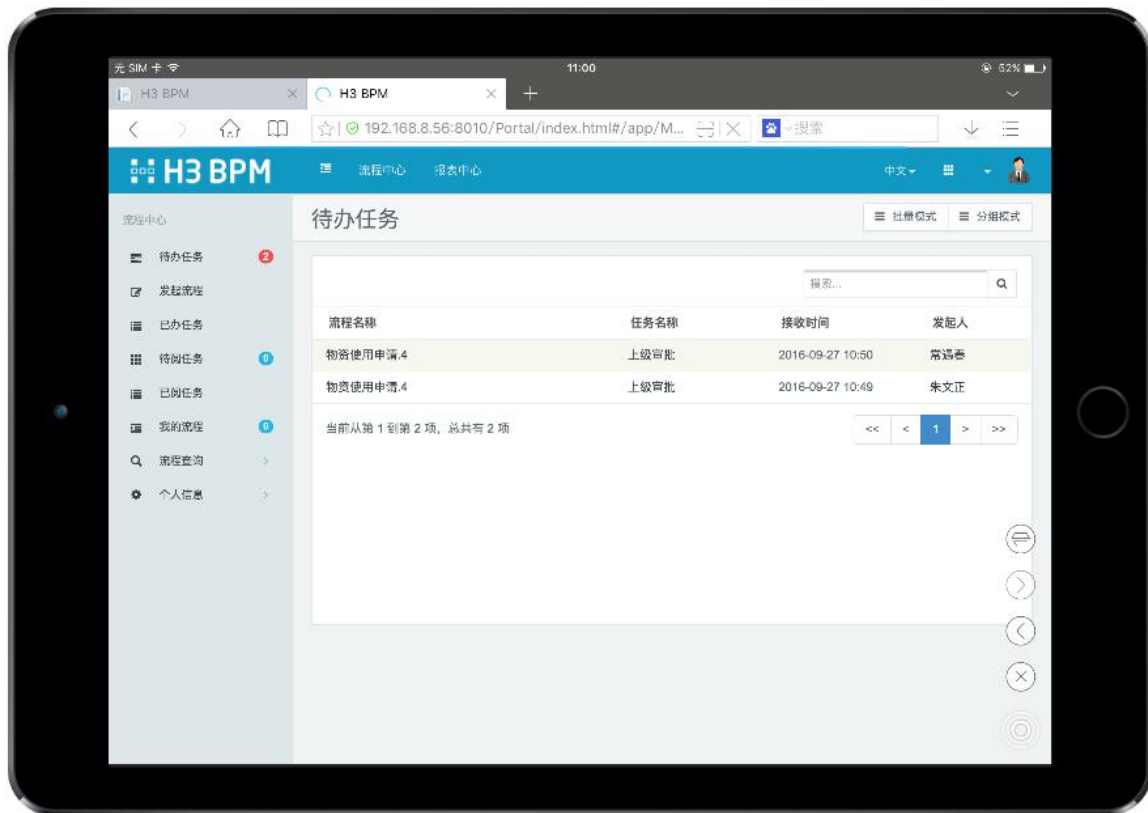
无 SIM 卡 11:00 62%

H3 BPM
H3 BPM
+

192.168.8.56:8010/Portal/index.html#/app/M...
搜索

H3 BPM
流程中心 报表中心
中文

流程中心
待办任务 2
发起流程
已办任务
待阅任务 0
已阅任务
我的流程 0
流程查询
个人信息

待办任务
批量模式
分组模式

搜索...

| 流程名称 | 任务名称 | 接收时间 | 发起人 |
|---|---|---|---|
| 物资使用申请.4 | 上级审批 | 2016-09-27 10:50 | 常遇春 |
| 物资使用申请.4 | 上级审批 | 2016-09-27 10:49 | 朱文正 |

当前从第 1 到第 2 项，总共有 2 项
<< < 1 > >>